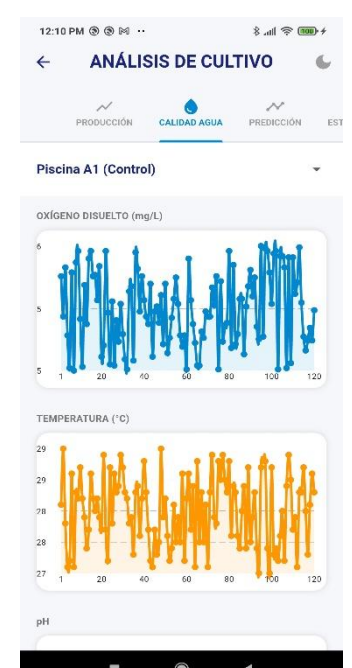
12:10 PM

ANÁLISIS DE CULTIVO

PRODUCCIÓN
CALIDAD AGUA
PREDICCIÓN
EST

Piscina A1 (Control)

OXÍGENO DISUELTO (mg/L)

6
5
5
1
20
40
60
80
100
120

TEMPERATURA (°C)

29
29
28
28
27
1
20
40
60
80
100
120

pH